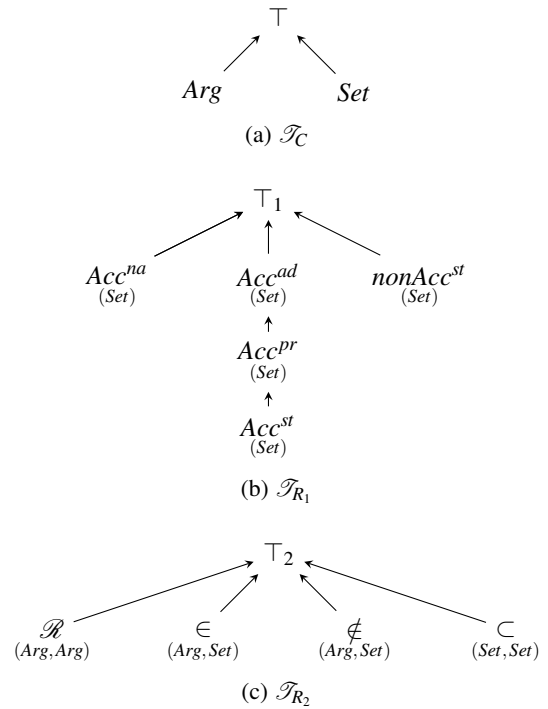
$\top$

$Arg$ $Set$

(a) $\mathscr{T}_C$

$\top_1$

$Acc^{na}$ $(Set)$

$Acc^{ad}$ $(Set)$

$nonAcc^{st}$ $(Set)$

$Acc^{pr}$ $(Set)$

$Acc^{st}$ $(Set)$

(b) $\mathscr{T}_{R_1}$

$\top_2$

$\mathscr{R}$ $(Arg, Arg)$

$\in$ $(Arg, Set)$

$\notin$ $(Arg, Set)$

$\subset$ $(Set, Set)$

(c) $\mathscr{T}_{R_2}$